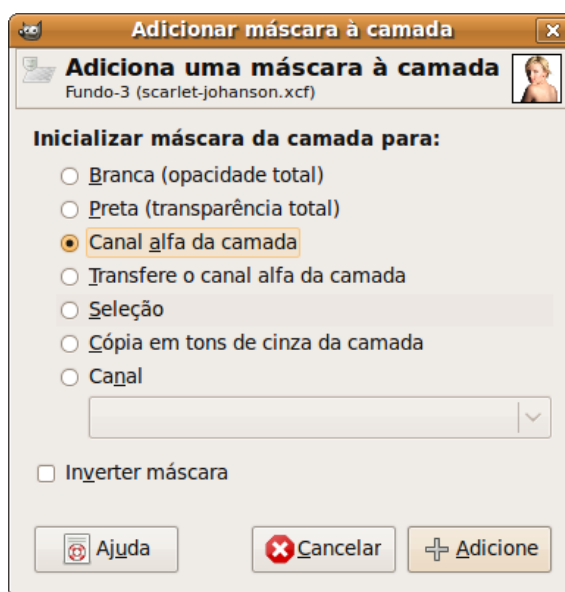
Adicionar máscara à camada

Adiciona uma máscara à camada
Fundo-3 (scarlet-johanson.xcf)

Inicializar máscara da camada para:

Branca (opacidade total)
Preta (transparência total)
Canal alfa da camada
Transfere o canal alfa da camada
Seleção
Cópia em tons de cinza da camada
Canal

Inverter máscara

Ajuda
Cancelar
Adicione